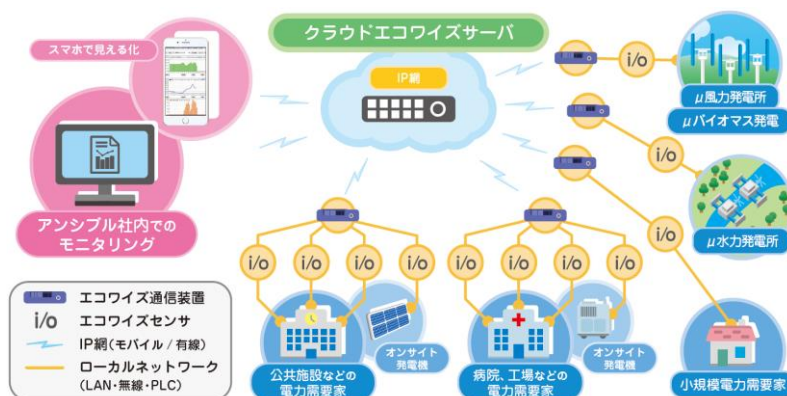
クラウドエコワイズサーバ

IP網

スマホで見える化

アンシブル社内での
モニタリング

i/o

μ風力発電所

μバイオマス発電

μ水力発電所

エコワイズ通信装置

エコワイズセンサ

IP網（モバイル / 有線）

ローカルネットワーク
（LAN・無線・PLC）

オンサイト
発電機

公共施設などの
電力需要家

病院、工場などの
電力需要家

小規模電力需要家